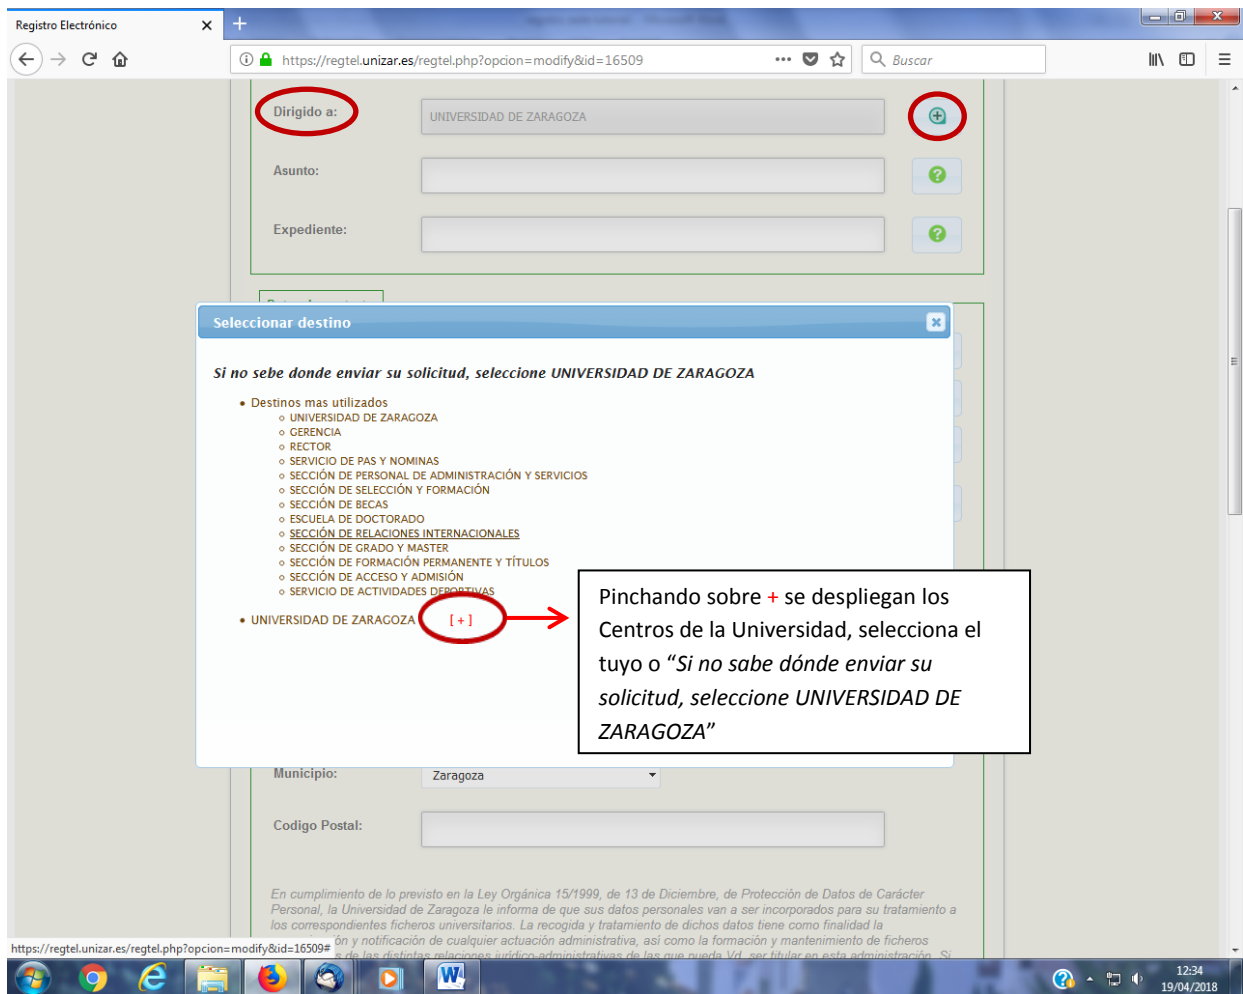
Registro Electrónico

https://regtel.unizar.es/regtel.php?opcion=modify&id=16509

Buscar

Dirigido a:
UNIVERSIDAD DE ZARAGOZA

Asunto:

Expediente:

Seleccionar destino

Si no sebe donde enviar su solicitud, seleccione UNIVERSIDAD DE ZARAGOZA

• Destinos mas utilizados
 ○ UNIVERSIDAD DE ZARAGOZA
 ○ GERENCIA
 ○ RECTOR
 ○ SERVICIO DE PAS Y NOMINAS
 ○ SECCIÓN DE PERSONAL DE ADMINISTRACIÓN Y SERVICIOS
 ○ SECCIÓN DE SELECCIÓN Y FORMACIÓN
 ○ SECCIÓN DE BECAS
 ○ ESCUELA DE DOCTORADO
 ○ SECCIÓN DE RELACIONES INTERNACIONALES
 ○ SECCIÓN DE GRADO Y MASTER
 ○ SECCIÓN DE FORMACIÓN PERMANENTE Y TÍTULOS
 ○ SECCIÓN DE ACCESO Y ADMISIÓN
 ○ SERVICIO DE ACTIVIDADES DEPORTIVAS

• UNIVERSIDAD DE ZARAGOZA [ + ]

Pinchando sobre + se despliegan los Centros de la Universidad, selecciona el tuyo o “Si no sabe dónde enviar su solicitud, seleccione UNIVERSIDAD DE ZARAGOZA”

Municipio:
Zaragoza

Codigo Postal:

En cumplimiento de lo previsto en la Ley Orgánica 15/1999, de 13 de Diciembre, de Protección de Datos de Carácter Personal, la Universidad de Zaragoza le informa de que sus datos personales van a ser incorporados para su tratamiento a los correspondientes ficheros universitarios. La recogida y tratamiento de dichos datos tiene como finalidad la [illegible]ón y notificación de cualquier actuación administrativa, así como la formación y mantenimiento de ficheros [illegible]s de las distintas relaciones jurídico-administrativas de las que pueda Vd. ser titular en esta administración. Si

https://regtel.unizar.es/regtel.php?opcion=modify&id=16509#

12:34
19/04/2018